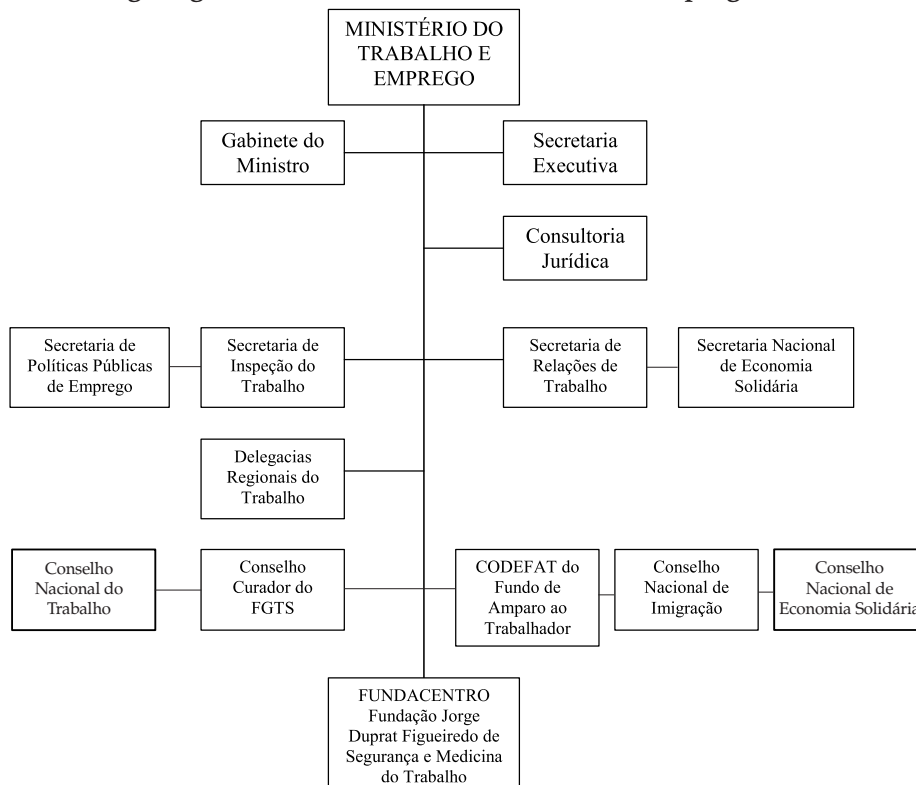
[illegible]

MINISTÉRIO DO TRABALHO E EMPREGO

Gabinete do Ministro

Secretaria Executiva

Consultoria Jurídica

Secretaria de Políticas Públicas de Emprego

Secretaria de Inspeção do Trabalho

Secretaria de Relações de Trabalho

Secretaria Nacional de Economia Solidária

Delegacias Regionais do Trabalho

Conselho Nacional do Trabalho

Conselho Curador do FGTS

CODEFAT do Fundo de Amparo ao Trabalhador

Conselho Nacional de Imigração

Conselho Nacional de Economia Solidária

FUNDACENTRO Fundação Jorge Duprat Figueiredo de Segurança e Medicina do Trabalho